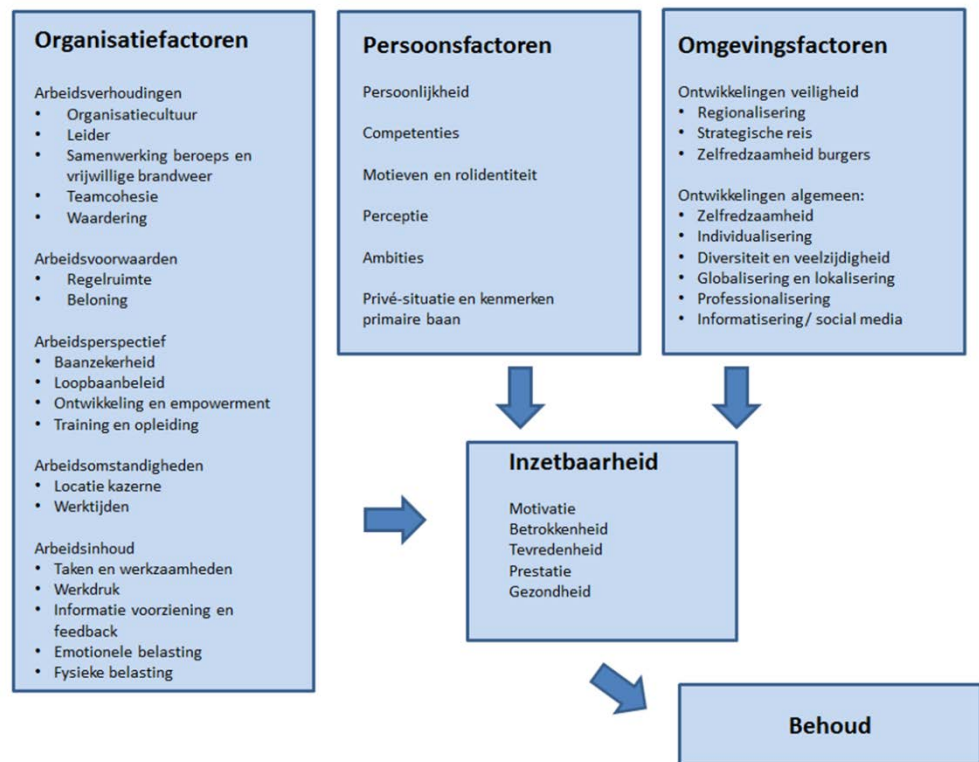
Organisatiefactoren

Arbeidsverhoudingen
- Organisatiecultuur
- Leider
- Samenwerking beroeps en vrijwillige brandweer
- Teamcohesie
- Waardering

Arbeidsvoorwaarden
- Regelruimte
- Beloning

Arbeidsperspectief
- Baanzekerheid
- Loopbaanbeleid
- Ontwikkeling en empowerment
- Training en opleiding

Arbeidsomstandigheden
- Locatie kazerne
- Werktijden

Arbeidsinhoud
- Taken en werkzaamheden
- Werkdruk
- Informatie voorziening en feedback
- Emotionele belasting
- Fysieke belasting

Persoonsfactoren

Persoonlijkheid

Competenties

Motieven en rolidentiteit

Perceptie

Ambities

Privé-situatie en kenmerken primaire baan

Omgevingsfactoren

Ontwikkelingen veiligheid
- Regionalisering
- Strategische reis
- Zelfredzaamheid burgers

Ontwikkelingen algemeen:
- Zelfredzaamheid
- Individualisering
- Diversiteit en veelzijdigheid
- Globalisering en lokalisering
- Professionalisering
- Informatisering/ social media

Inzetbaarheid

Motivatie
Betrokkenheid
Tevredenheid
Prestatie
Gezondheid

Behoud